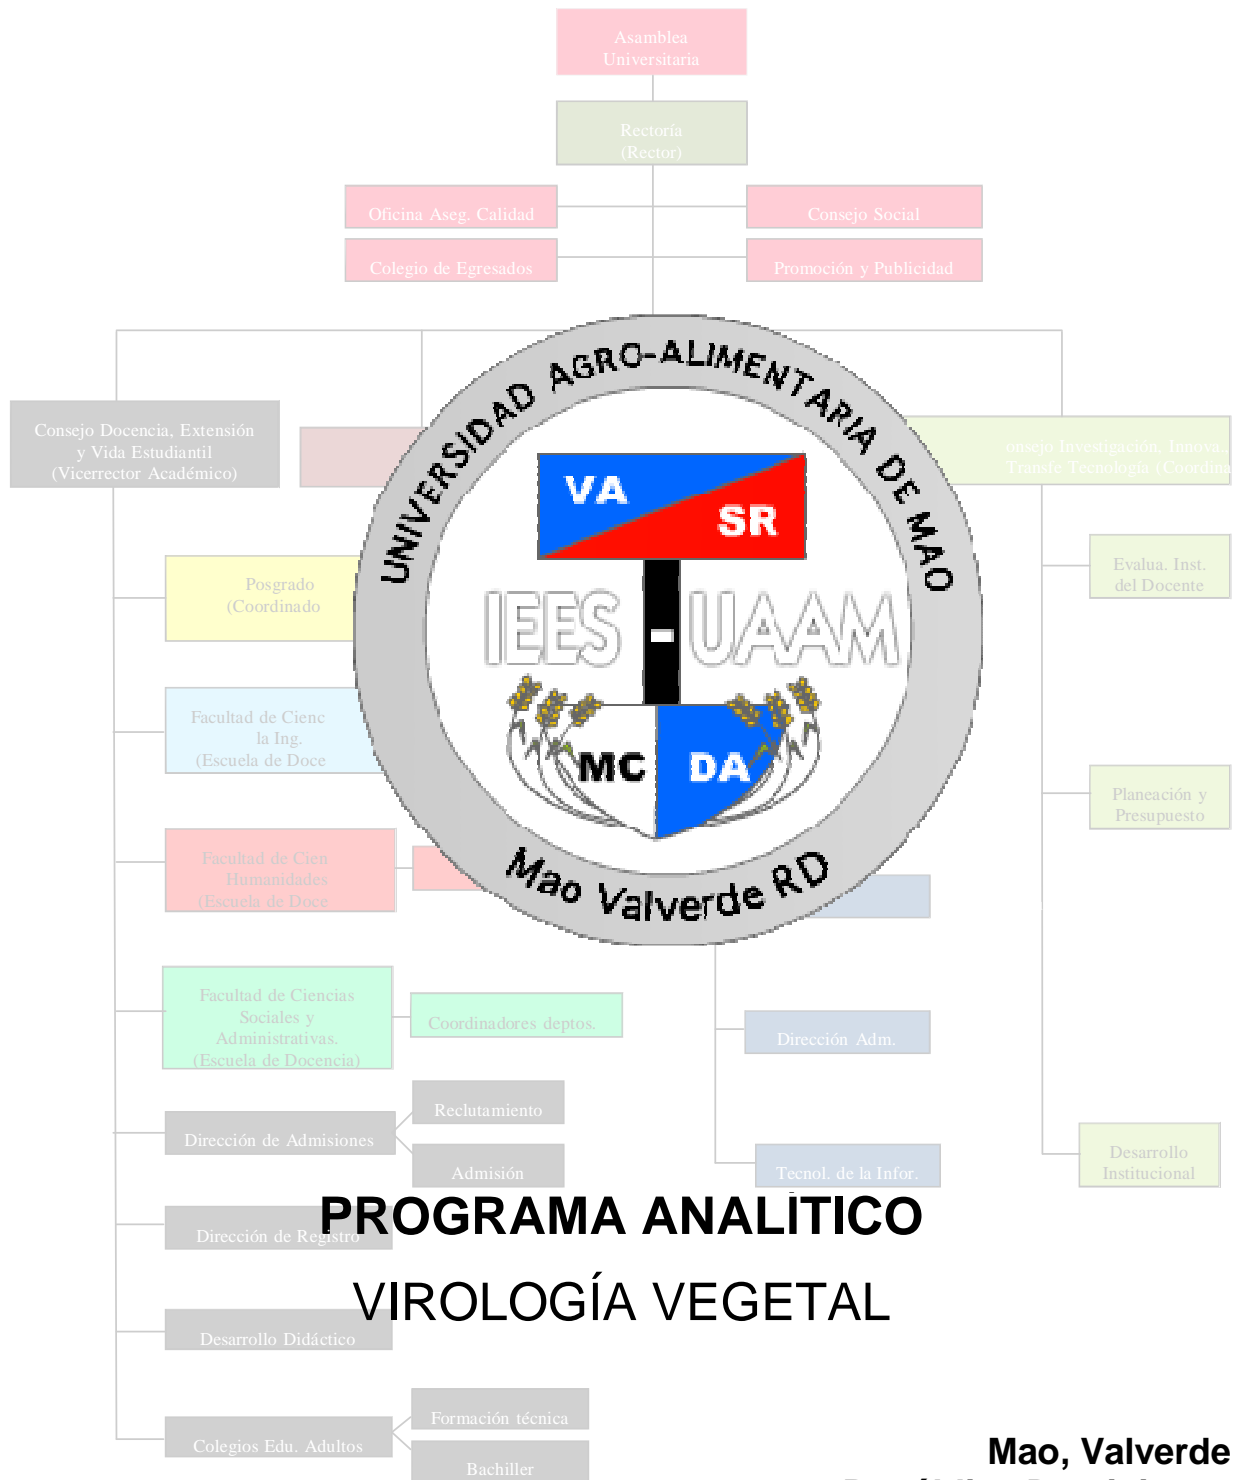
Asamblea Universitaria

Rectoría (Rector)

Oficina Aseg. Calidad

Consejo Social

Colegio de Egresados

Promoción y Publicidad

Consejo Docencia, Extensión y Vida Estudiantil (Vicerrector Académico)

onsejo Investigación, Innova, Transfe Tecnología (Coordina

UNIVERSIDAD AGRO-ALIMENTARIA DE MAO

VA SR

IEES - UAAM

MC DA

Mao Valverde RD

Posgrado (Coordinado

Evalua. Inst. del Docente

Facultad de Cienc la Ing. (Escuela de Doce

Planeación y Presupuesto

Facultad de Cien Humanidades (Escuela de Doce

Facultad de Ciencias Sociales y Administrativas. (Escuela de Docencia)

Coordinadores deptos.

Dirección Adm.

Reclutamiento

Dirección de Admisiones

Admisión

Tecnol. de la Infor.

Desarrollo Institucional

PROGRAMA ANALÍTICO

Dirección de Registro

VIROLOGÍA VEGETAL

Desarrollo Didáctico

Formación técnica

Colegios Edu. Adultos

Bachiller

Mao, Valverde